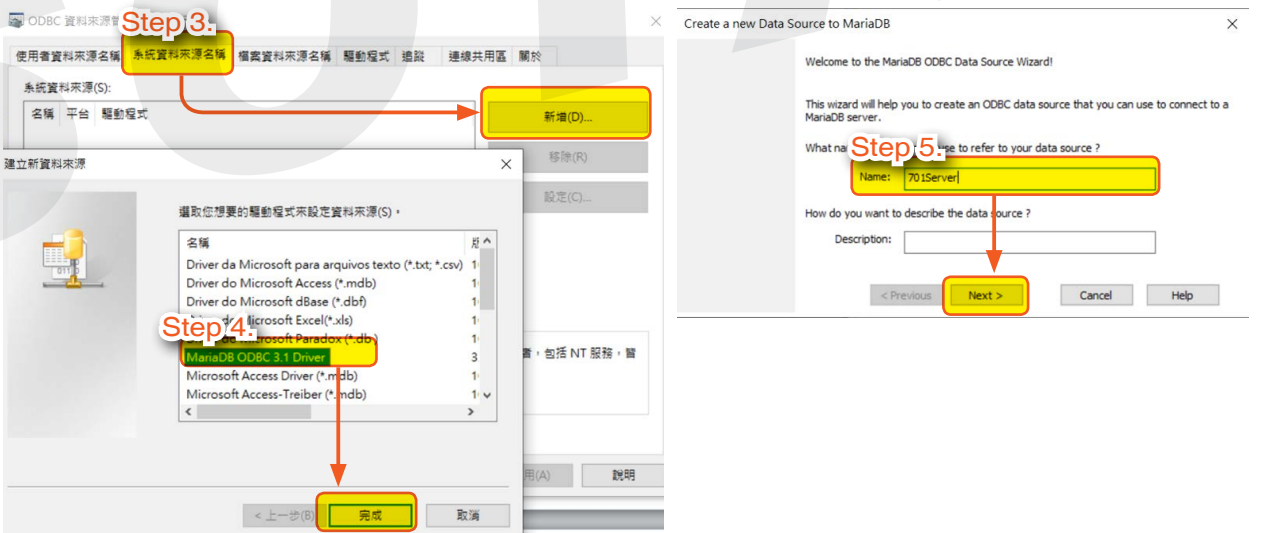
ODBC 資料來源管

Step 3.

使用者資料來源名稱 | 系統資料來源名稱 | 檔案資料來源名稱 | 驅動程式 | 追蹤 | 連線共用區 | 關於

系統資料來源(S):

名稱 | 平台 | 驅動程式

新增(D)...

移除(R)

設定(C)...

建立新資料來源

選取您想要的驅動程式來設定資料來源(S)。

| 名稱 | 版 |
|---|---|
| Driver da Microsoft para arquivos texto (*.txt; *.csv) | 1 |
| Driver do Microsoft Access (*.mdb) | 1 |
| Driver do Microsoft dBase (*.dbf) | 1 |
| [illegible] Microsoft Excel(*.xls) | 1 |
| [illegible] Microsoft Paradox (*.db) | 1 |
| MariaDB ODBC 3.1 Driver | 3 |
| Microsoft Access Driver (*.mdb) | 1 |
| Microsoft Access-Treiber (*.mdb) | 1 |

Step 4.

書，包括 NT 服務，皆

用(A)

說明

< 上一步(B)

完成

取消

Create a new Data Source to MariaDB

Welcome to the MariaDB ODBC Data Source Wizard!

This wizard will help you to create an ODBC data source that you can use to connect to a MariaDB server.

What na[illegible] use to refer to your data source ?

Step 5.

Name: 701Server

How do you want to describe the data source ?

Description:

< Previous

Next >

Cancel

Help